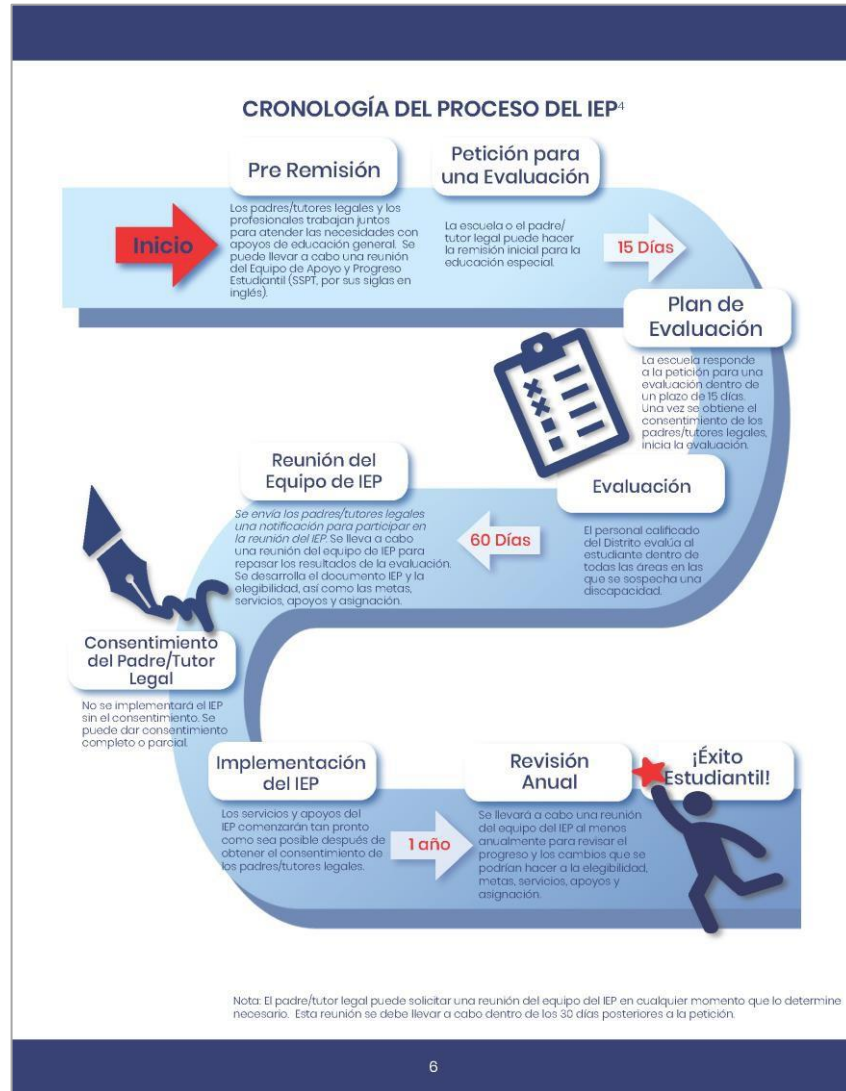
CRONOLOGÍA DEL PROCESO DEL IEP$^4$

Pre Remisión

Inicio

Los padres/tutores legales y los profesionales trabajan juntos para atender las necesidades con apoyos de educación general. Se puede llevar a cabo una reunión del Equipo de Apoyo y Progreso Estudiantil (SSPT, por sus siglas en inglés).

Petición para una Evaluación

La escuela o el padre/ tutor legal puede hacer la remisión inicial para la educación especial.

15 Días

Plan de Evaluación

La escuela responde a la petición para una evaluación dentro de un plazo de 15 días. Una vez se obtiene el consentimiento de los padres/tutores legales, inicia la evaluación.

Evaluación

El personal calificado del Distrito evalúa al estudiante dentro de todas las áreas en las que se sospecha una discapacidad.

60 Días

Reunión del Equipo de IEP

Se envía los padres/tutores legales una notificación para participar en la reunión del IEP. Se lleva a cabo una reunión del equipo de IEP para repasar los resultados de la evaluación. Se desarrolla el documento IEP y la elegibilidad, así como las metas, servicios, apoyos y asignación.

Consentimiento del Padre/Tutor Legal

No se implementará el IEP sin el consentimiento. Se puede dar consentimiento completo o parcial.

Implementación del IEP

Los servicios y apoyos del IEP comenzarán tan pronto como sea posible después de obtener el consentimiento de los padres/tutores legales.

1 año

Revisión Anual

Se llevará a cabo una reunión del equipo del IEP al menos anualmente para revisar el progreso y los cambios que se podrían hacer a la elegibilidad, metas, servicios, apoyos y asignación.

¡Éxito Estudiantil!

Nota: El padre/tutor legal puede solicitar una reunión del equipo del IEP en cualquier momento que lo determine necesario. Esta reunión se debe llevar a cabo dentro de los 30 días posteriores a la petición.

6